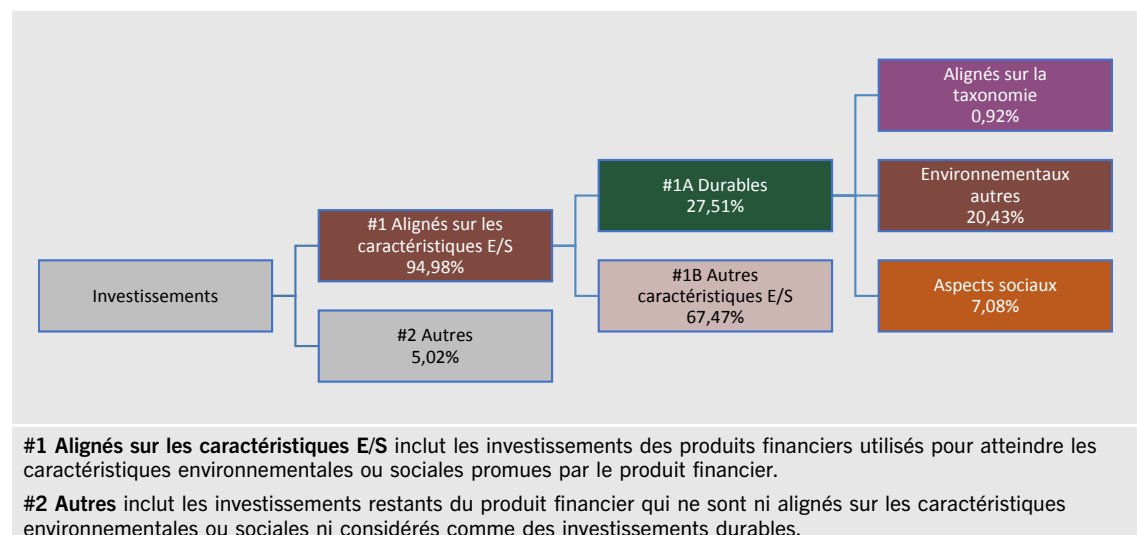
Investissements

#1 Alignés sur les caractéristiques E/S
94,98%

#2 Autres
5,02%

#1A Durables
27,51%

#1B Autres caractéristiques E/S
67,47%

Alignés sur la taxonomie
0,92%

Environnementaux autres
20,43%

Aspects sociaux
7,08%

**#1 Alignés sur les caractéristiques E/S** inclut les investissements des produits financiers utilisés pour atteindre les caractéristiques environnementales ou sociales promues par le produit financier.

**#2 Autres** inclut les investissements restants du produit financier qui ne sont ni alignés sur les caractéristiques environnementales ou sociales ni considérés comme des investissements durables.